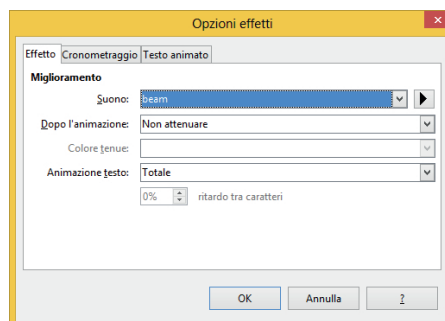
Opzioni effetti

Effetto | Cronometraggio | Testo animato

Miglioramento

Suono: beam

Dopo l'animazione: Non attenuare

Colore tenue:

Animazione testo: Totale

0% ritardo tra caratteri

OK | Annulla | ?